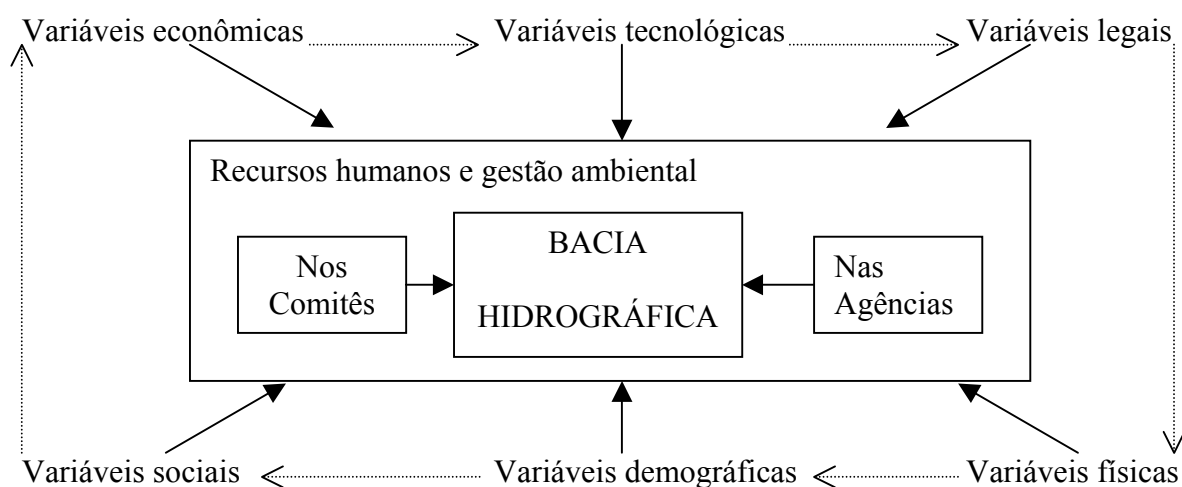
Variáveis econômicas

Variáveis tecnológicas

Variáveis legais

Recursos humanos e gestão ambiental

Nos Comitês

BACIA HIDROGRÁFICA

Nas Agências

Variáveis sociais

Variáveis demográficas

Variáveis físicas